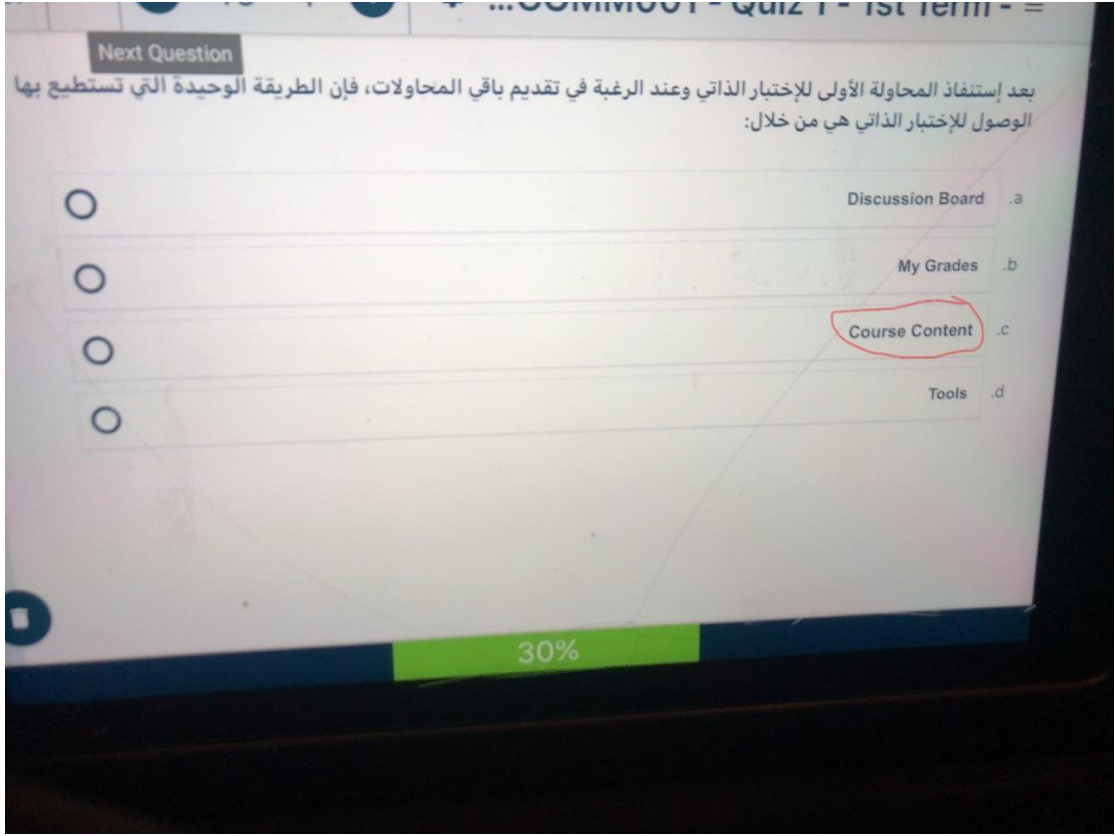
...COMM001 - Quiz 1 - 1st Term - ≡

Next Question

بعد إستنفاذ المحاولة الأولى للإختبار الذاتي وعند الرغبة في تقديم باقي المحاولات، فإن الطريقة الوحيدة التي تستطيع بها الوصول للإختبار الذاتي هي من خلال:

a. Discussion Board

b. My Grades

c. Course Content

d. Tools

30%